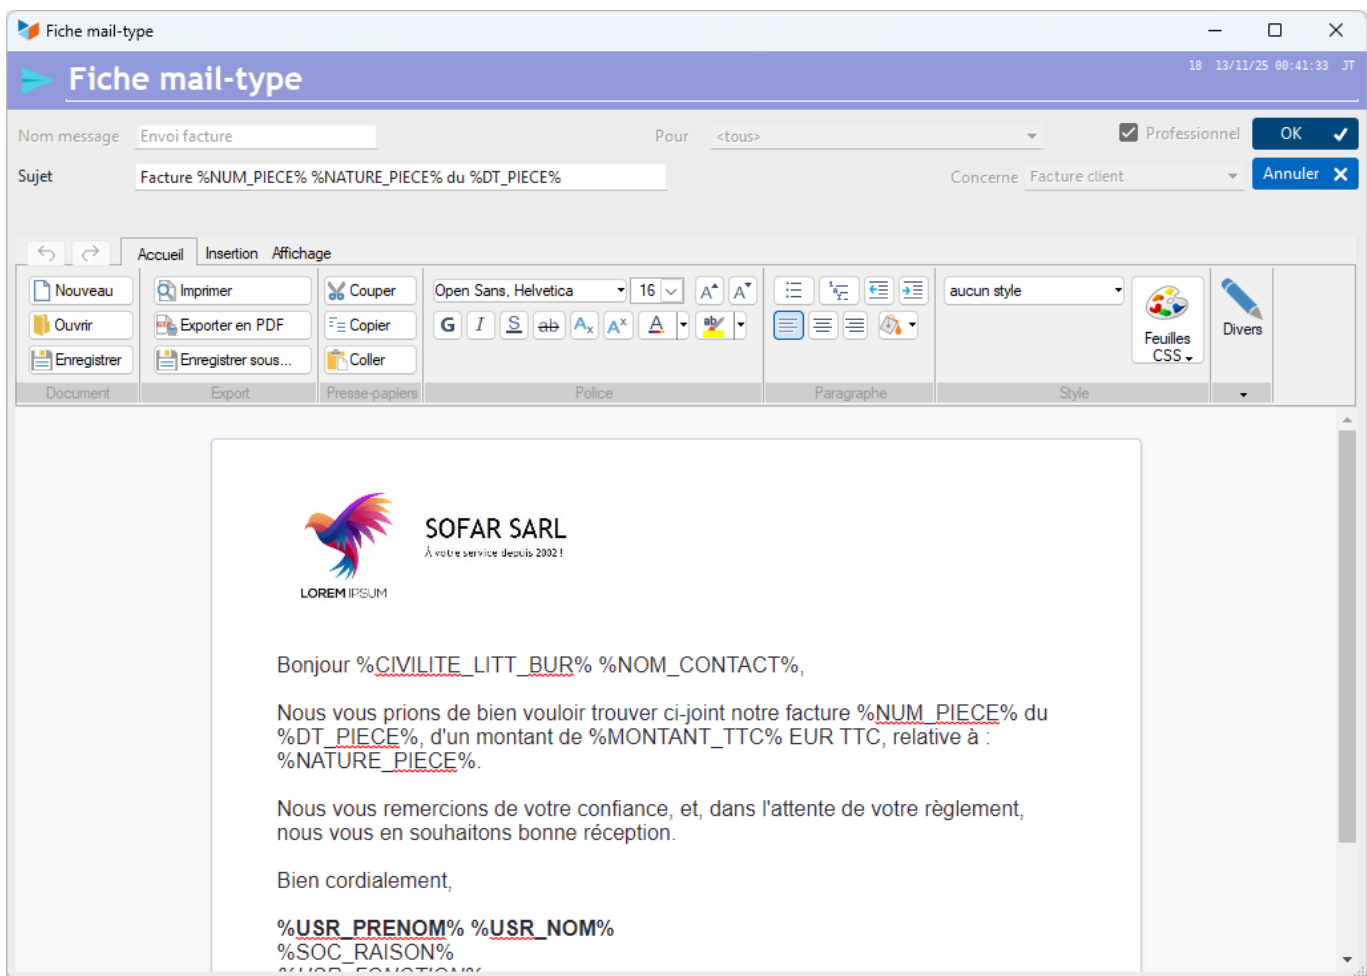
Fiche mail-type

Fiche mail-type

18 13/11/25 00:41:33 JT

Nom message Envoi facture

Pour <tous>

Professionnel

OK

Sujet Facture %NUM_PIECE% %NATURE_PIECE% du %DT_PIECE%

Concerne Facture client

Annuler

Accueil Insertion Affichage

Nouveau
Ouvrir
Enregistrer
Document

Imprimer
Exporter en PDF
Enregistrer sous...
Export

Couper
Copier
Coller
Presse-papiers

Open Sans, Helvetica 16
G I S ab
Police

Paragraphe

aucun style
Feuilles CSS
Style

Divers

SOFAR SARL
À votre service depuis 2002 !
LOREM IPSUM

Bonjour %CIVILITE_LITT_BUR% %NOM_CONTACT%,

Nous vous prions de bien vouloir trouver ci-joint notre facture %NUM_PIECE% du %DT_PIECE%, d'un montant de %MONTANT_TTC% EUR TTC, relative à : %NATURE_PIECE%.

Nous vous remercions de votre confiance, et, dans l'attente de votre règlement, nous vous en souhaitons bonne réception.

Bien cordialement,

%USR_PRENOM% %USR_NOM%
%SOC_RAISON%
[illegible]